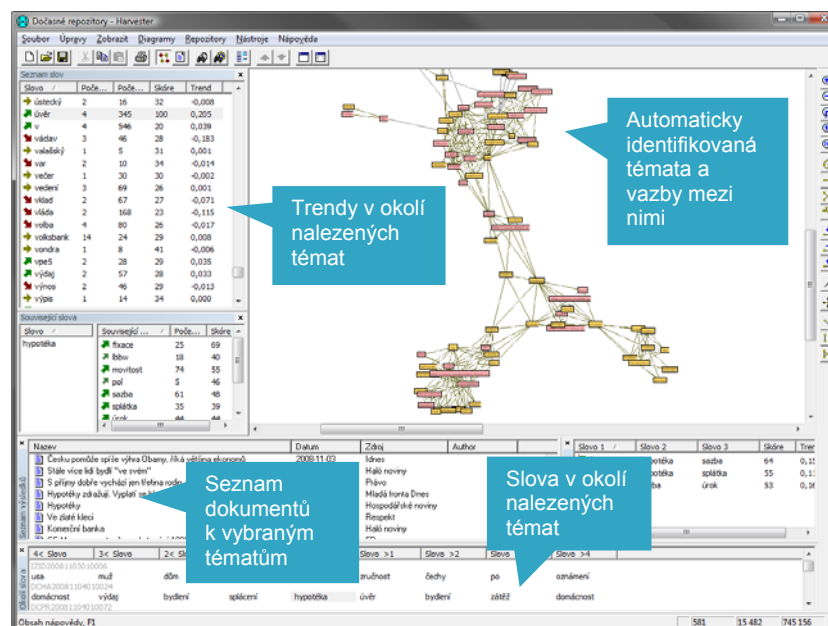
Dočasné repozitory - Harvester

Soubor Úpravy Zobrazit Diagramy Repozitory Nástroje Nápověda

Seznam slov

| Slovo | Poče... | Poče... | Skóre | Trend |
|---|---|---|---|---|
| ústecký | 2 | 16 | 32 | -0,008 |
| úvěr | 4 | 345 | 100 | 0,205 |
| v | 4 | 546 | 20 | 0,039 |
| vádav | 3 | 46 | 28 | -0,183 |
| valašský | 1 | 5 | 31 | 0,001 |
| var | 2 | 10 | 34 | -0,014 |
| večer | 1 | 30 | 30 | -0,002 |
| vedení | 3 | 69 | 26 | 0,001 |
| vklad | 2 | 67 | 27 | -0,071 |
| vláda | 3 | 168 | 23 | -0,115 |
| volba | 4 | 80 | 26 | -0,017 |
| volksbank | 14 | 24 | 29 | 0,008 |
| vondra | 1 | 8 | 41 | -0,006 |
| vpe5 | 2 | 28 | 29 | 0,035 |
| výdaj | 2 | 57 | 28 | 0,033 |
| výnos | 2 | 46 | 29 | -0,013 |
| výpis | 1 | 14 | 34 | 0,000 |

Trendy v okolí nalezených témat

Související slova

| Slovo | Souvisejíci ... | Poče... | Skóre |
|---|---|---|---|
| hypotéka | fixace | 25 | 69 |
| | ibbw | 18 | 40 |
| | movitost | 74 | 55 |
| | pol | 5 | 46 |
| | sazba | 61 | 48 |
| | splátka | 35 | 39 |
| | úrok | 44 | 44 |

Automaticky identifikovaná témata a vazby mezi nimi

| Nazev | Datum | Zdroj | Author |
|---|---|---|---|
| Česku pomůže spíše výhra Obamy, říká většina ekonomů | 2008.11.03 | Idnes | |
| Stále více lidí bydlí "ve svém" | | Hálo noviny | |
| S příjmy dobře vychází jen třetina rodin | | Právo | |
| Hypotéky zdražují. Vyplatí se | | Mladá fronta Dnes | |
| Hypotéky | | Hospodářské noviny | |
| Ve zlaté kleci | | Respekt | |
| Komerční banka | | Hálo noviny | |

Seznam dokumentů k vybraným tématům

| Slovo 1 | Slovo 2 | Slovo 3 | Skóre | Tre |
|---|---|---|---|---|
| | potéka | sazba | 64 | 0,1 |
| | potéka | splátka | 55 | 0,1 |
| | ba | úrok | 53 | 0,1 |

Slova v okolí nalezených témat

4< Slovo 3< Slovo 2< Slovo Slovo >1 Slovo >2 Slovo Slovo >4

IZID20081103010006
usa už dům zručnost čechy po oznámení
DCHA20081104010024
domácnost výdaj bydlení splácení hypotéka úvěr bydlení zátěž domácnost
DCPR20081104010072

Obsah nápovědy, F1 581 15 482 745 156